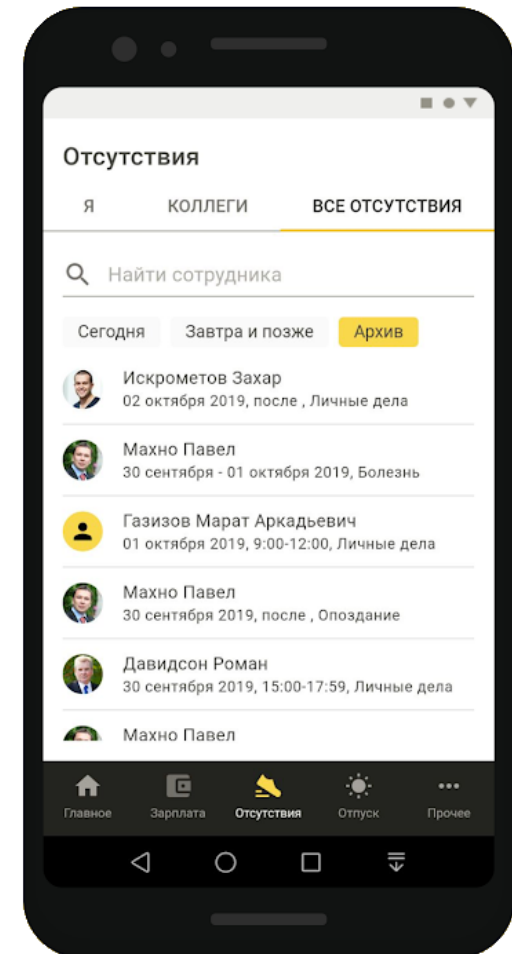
Отсутствия

Я КОЛЛЕГИ ВСЕ ОТСУТСТВИЯ

Найти сотрудника

Сегодня Завтра и позже Архив

Искрометов Захар
02 октября 2019, после , Личные дела

Махно Павел
30 сентября - 01 октября 2019, Болезнь

Газизов Марат Аркадьевич
01 октября 2019, 9:00-12:00, Личные дела

Махно Павел
30 сентября 2019, после , Опоздание

Давидсон Роман
30 сентября 2019, 15:00-17:59, Личные дела

Махно Павел

Главное Зарплата Отсутствия Отпуск Прочее